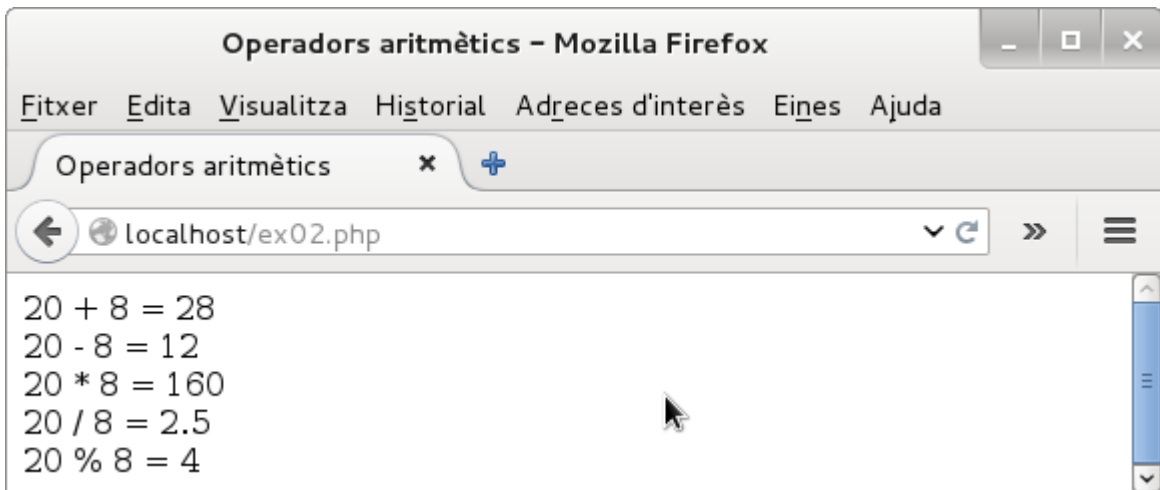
Operadors aritmètics – Mozilla Firefox

Fitxer Edita Visualitza Historial Adreces d'interès Eines Ajuda

Operadors aritmètics ×

localhost/ex02.php

20 + 8 = 28
20 - 8 = 12
20 * 8 = 160
20 / 8 = 2.5
20 % 8 = 4